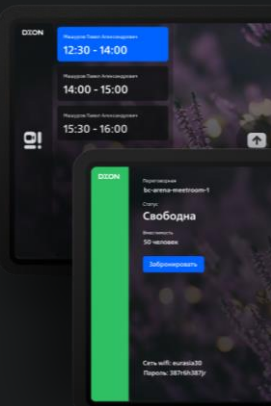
OZON

Мещеряков Павел Александрович
12:30 - 14:00

Мещеряков Павел Александрович
14:00 - 15:00

Мещеряков Павел Александрович
15:30 - 16:00

OZON

Переговорная
bc-arena-meetroom-1

Статус
Свободна

Вместимость
50 человек

Забронировать

Сеть wifi: eurasia30
Пароль: 387rbh387jr